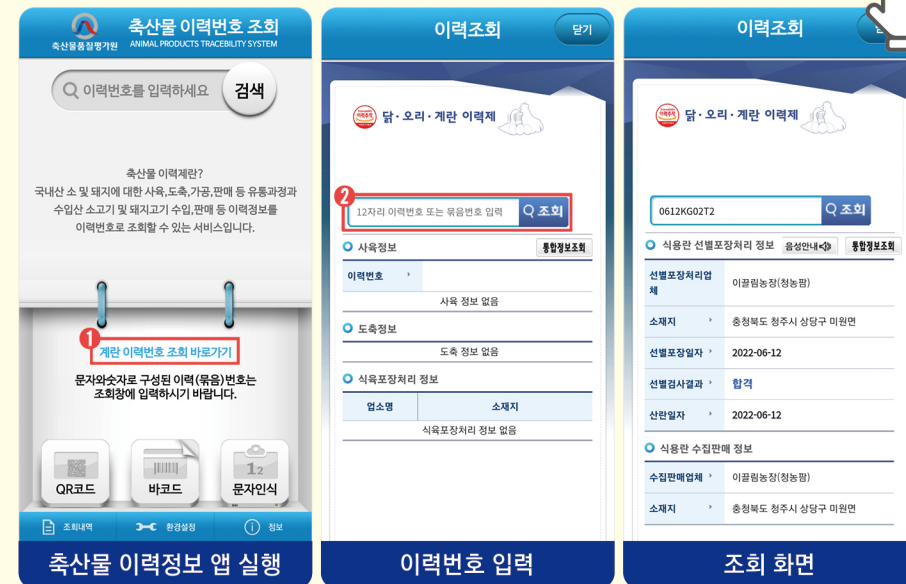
축산물품질평가원 축산물 이력번호 조회 ANIMAL PRODUCTS TRACEBILITY SYSTEM

이력번호를 입력하세요 검색

축산물 이력제란?
국내산 소 및 돼지에 대한 사육,도축,가공,판매 등 유통과정과 수입산 소고기 및 돼지고기 수입,판매 등 이력정보를 이력번호로 조회할 수 있는 서비스입니다.

1 계란 이력번호 조회 바로가기

문자와숫자로 구성된 이력(묶음)번호는 조회창에 입력하시기 바랍니다.

QR코드 바코드 문자인식

조회내역 환경설정 정보

축산물 이력정보 앱 실행

이력조회 닫기

닭 · 오리 · 계란 이력제

2 12자리 이력번호 또는 묶음번호 입력 조회

사육정보 통합정보조회

| 이력번호 | |
|---|---|
| 사육 정보 없음 | |

도축정보

도축 정보 없음

식육포장처리 정보

| 업소명 | 소재지 |
|---|---|
| 식육포장처리 정보 없음 | |

이력번호 입력

이력조회

닭 · 오리 · 계란 이력제

0612KG02T2 조회

식용란 선별포장처리 정보 음성안내 통합정보조회

| 선별포장처리업체 | 이끌림농장(청농팜) |
|---|---|
| 소재지 | 충청북도 청주시 상당구 미원면 |
| 선별포장일자 | 2022-06-12 |
| 선별검사결과 | 합격 |
| 산란일자 | 2022-06-12 |

식용란 수집판매 정보

| 수집판매업체 | 이끌림농장(청농팜) |
|---|---|
| 소재지 | 충청북도 청주시 상당구 미원면 |

조회 화면